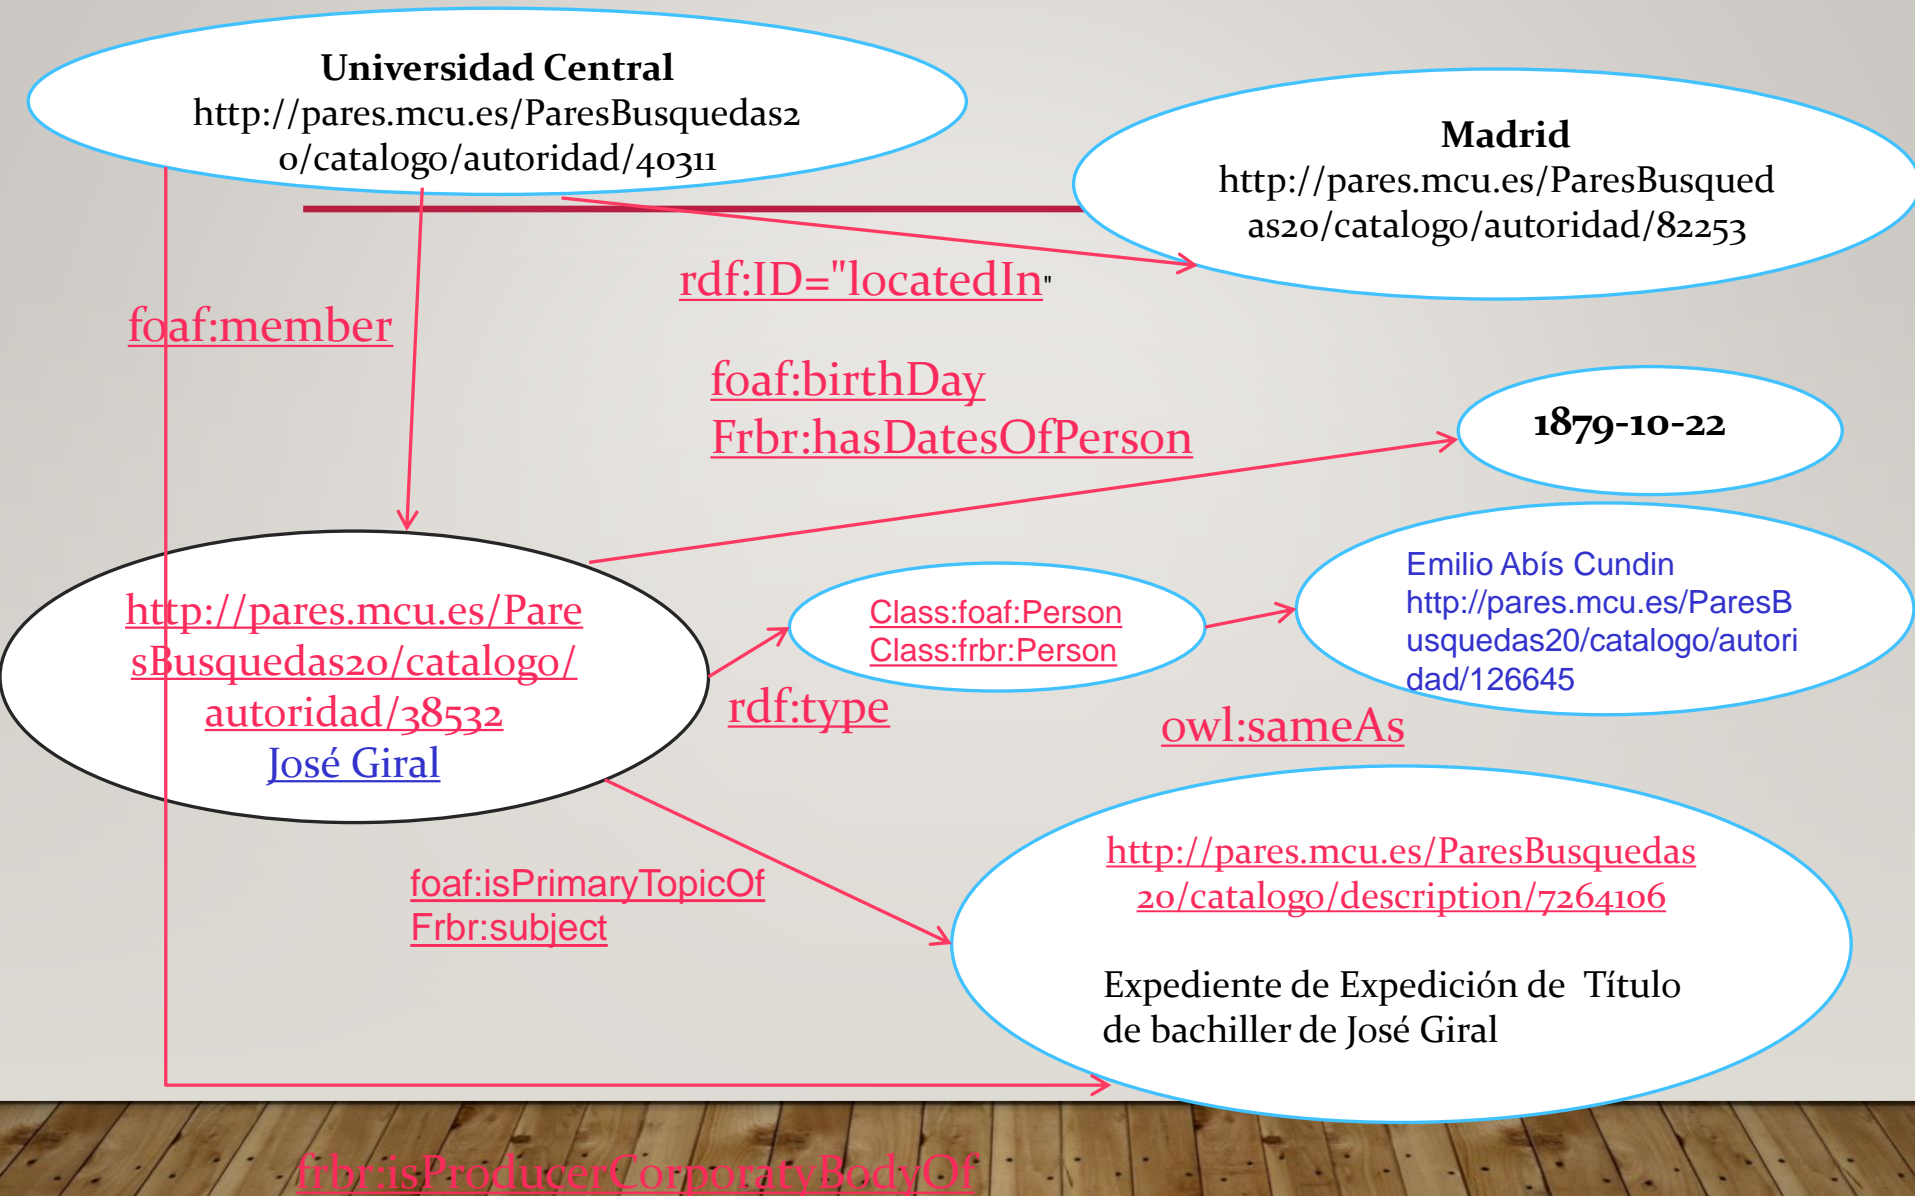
Universidad Central
http://pares.mcu.es/ParesBusquedas20/catalogo/autoridad/40311

Madrid
http://pares.mcu.es/ParesBusquedas20/catalogo/autoridad/82253

rdf:ID="locatedIn"

foaf:member

foaf:birthDay
Frbr:hasDatesOfPerson

1879-10-22

http://pares.mcu.es/ParesBusquedas20/catalogo/autoridad/38532
José Giral

Class:foaf:Person
Class:frbr:Person

rdf:type

Emilio Abís Cundin
http://pares.mcu.es/ParesBusquedas20/catalogo/autoridad/126645

owl:sameAs

foaf:isPrimaryTopicOf
Frbr:subject

http://pares.mcu.es/ParesBusquedas20/catalogo/description/7264106

Expediente de Expedición de Título de bachiller de José Giral

frbr:isProducerCorporatyBodyOf